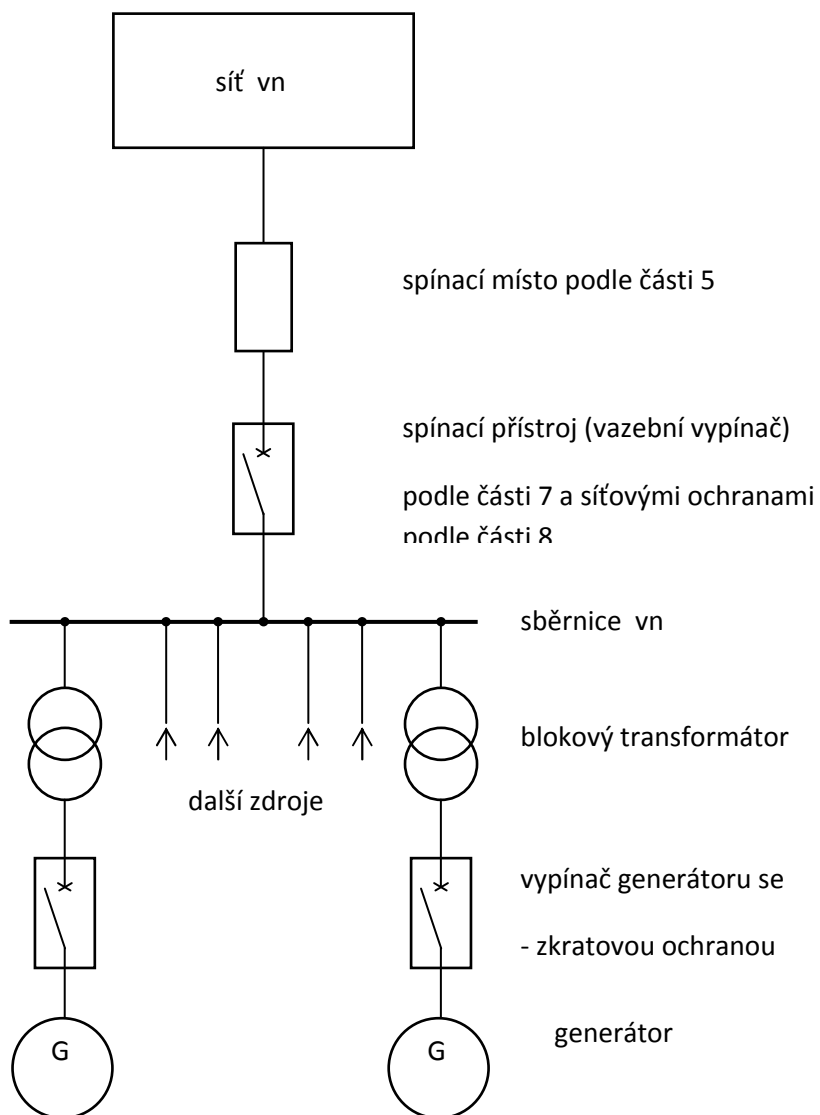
síť vn

spínací místo podle části 5

spínací přístroj (vazební vypínač)

podle části 7 a síťovými ochranami podle části 8

sběrnice vn

blokový transformátor

další zdroje

vypínač generátoru se

- zkratovou ochranou

G

G

generátor